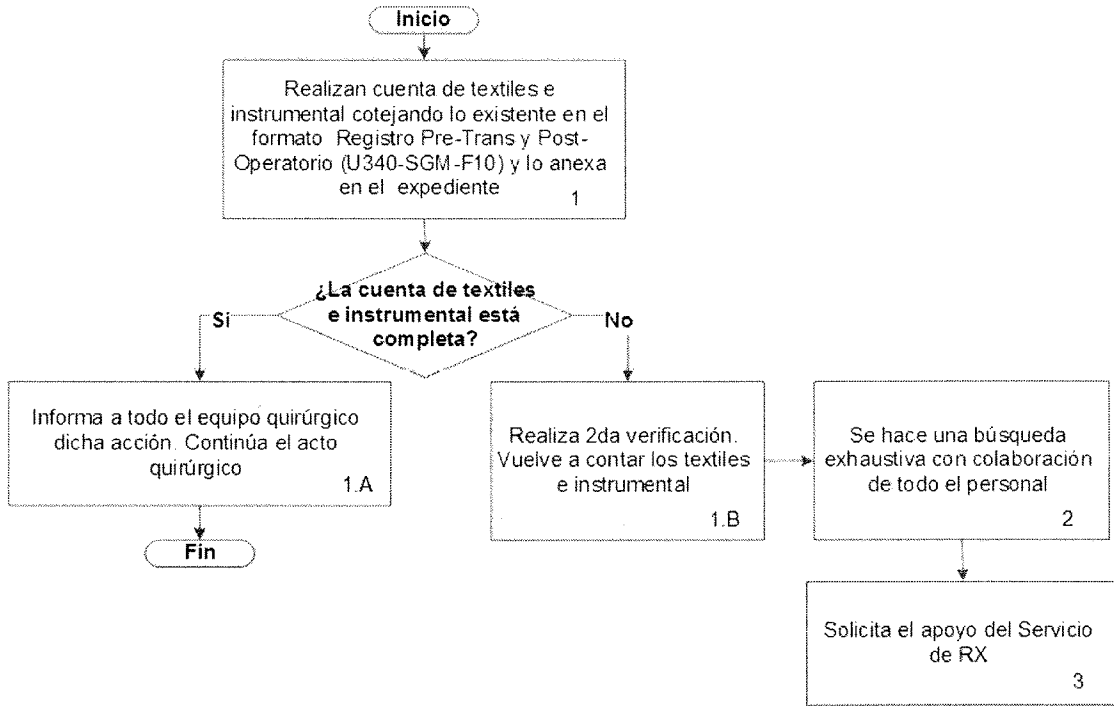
Inicio

Realizan cuenta de textiles e instrumental cotejando lo existente en el formato Registro Pre-Trans y Post-Operatorio (U340-SGM-F10) y lo anexa en el expediente
1

¿La cuenta de textiles e instrumental está completa?

Si

No

Informa a todo el equipo quirúrgico dicha acción. Continúa el acto quirúrgico
1.A

Fin

Realiza 2da verificación. Vuelve a contar los textiles e instrumental
1.B

Se hace una búsqueda exhaustiva con colaboración de todo el personal
2

Solicita el apoyo del Servicio de RX
3